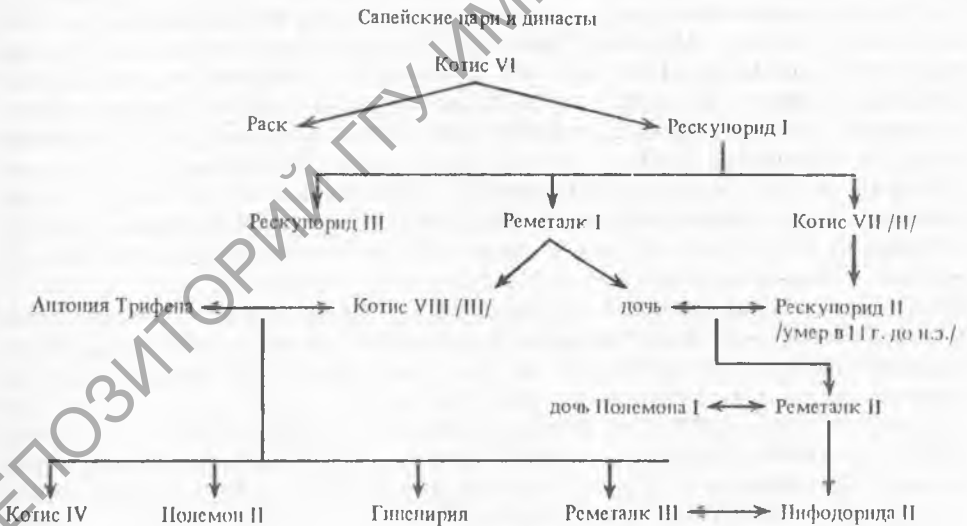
Сапейские цари и династы

Котис VI

Раск

Рескупорид I

Рескупорид III

Реметалк I

Котис VII /II/

Антония Трифена

Котис VIII /III/

дочь

Рескупорид II /умер в 11 г. до н.э./

дочь Полемона I

Реметалк II

Котис IV

Полемон II

Гипепирия

Реметалк III

Пифодорида II

РЕПОЗИТОРИЙ ГГУ ИМ